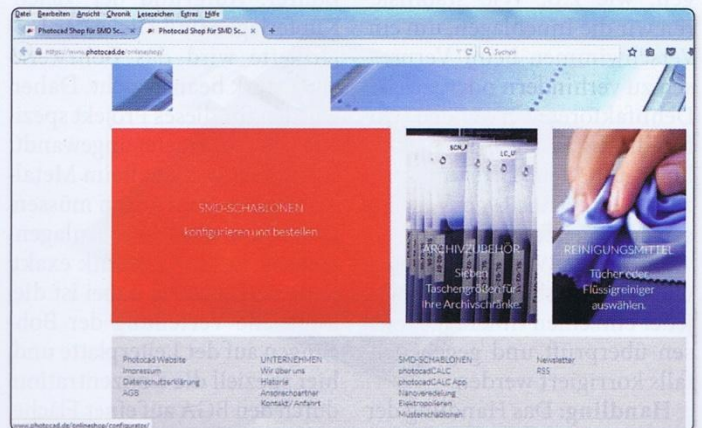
Datei Bearbeiten Ansicht Chronik Lesezeichen Extras Hilfe

Photocad Shop für SMD Sc... × Photocad Shop für SMD Sc... × +

https://www.photocad.de/onlineshop/

Suchen

SMD-SCHABLONEN

konfigurieren und bestellen

SCN_P

LC_U

ARCHIVZUBEHÖR

Sieben Taschengrößen für Ihre Archivschränke.

REINIGUNGSMITTEL

Tücher oder Flüssigreiniger auswählen.

Photocad Website
Impressum
Datenschutzerklärung
AGB

UNTERNEHMEN
Wir über uns
Historie
Ansprechpartner
Kontakt/Anfahrt

SMD-SCHABLONEN
photocadCALC
photocadCALC App
Nanoveredelung
Elektropolieren
Musterschablonen

Newsletter
RSS

www.photocad.de/onlineshop/configurator/